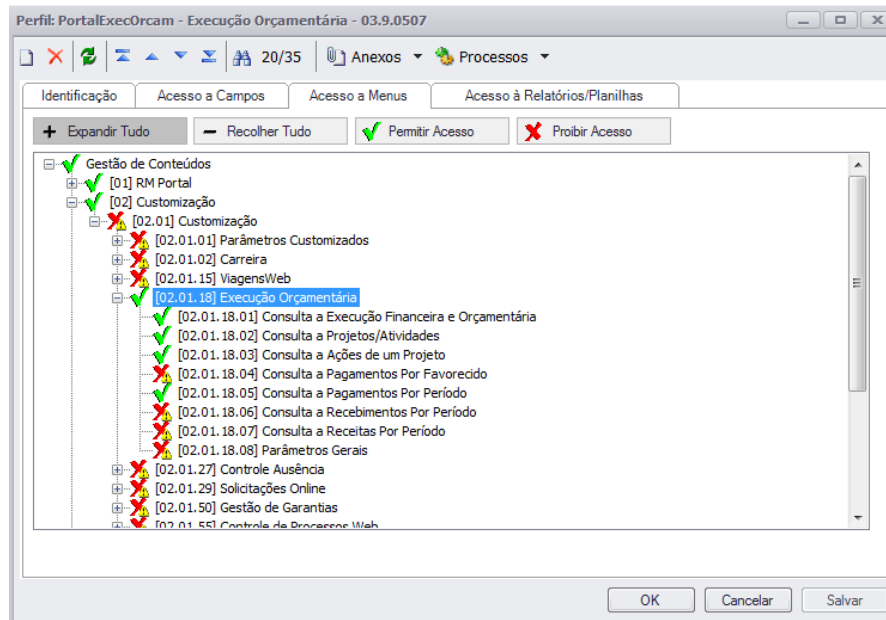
Perfil: PortalExecOrcam - Execução Orçamentária - 03.9.0507

20/35 Anexos Processos

Identificação | Acesso a Campos | Acesso a Menus | Acesso à Relatórios/Planilhas

Expandir Tudo | Recolher Tudo | Permitir Acesso | Proibir Acesso

Gestão de Conteúdos
[01] RM Portal
[02] Customização
[02.01] Customização
[02.01.01] Parâmetros Customizados
[02.01.02] Carreira
[02.01.15] ViagensWeb
[02.01.18] Execução Orçamentária
[02.01.18.01] Consulta a Execução Financeira e Orçamentária
[02.01.18.02] Consulta a Projetos/Atividades
[02.01.18.03] Consulta a Ações de um Projeto
[02.01.18.04] Consulta a Pagamentos Por Favorecido
[02.01.18.05] Consulta a Pagamentos Por Período
[02.01.18.06] Consulta a Recebimentos Por Período
[02.01.18.07] Consulta a Receitas Por Período
[02.01.18.08] Parâmetros Gerais
[02.01.27] Controle Ausência
[02.01.29] Solicitações Online
[02.01.50] Gestão de Garantias
[02.01.55] Controle de Processos Web

OK | Cancelar | Salvar